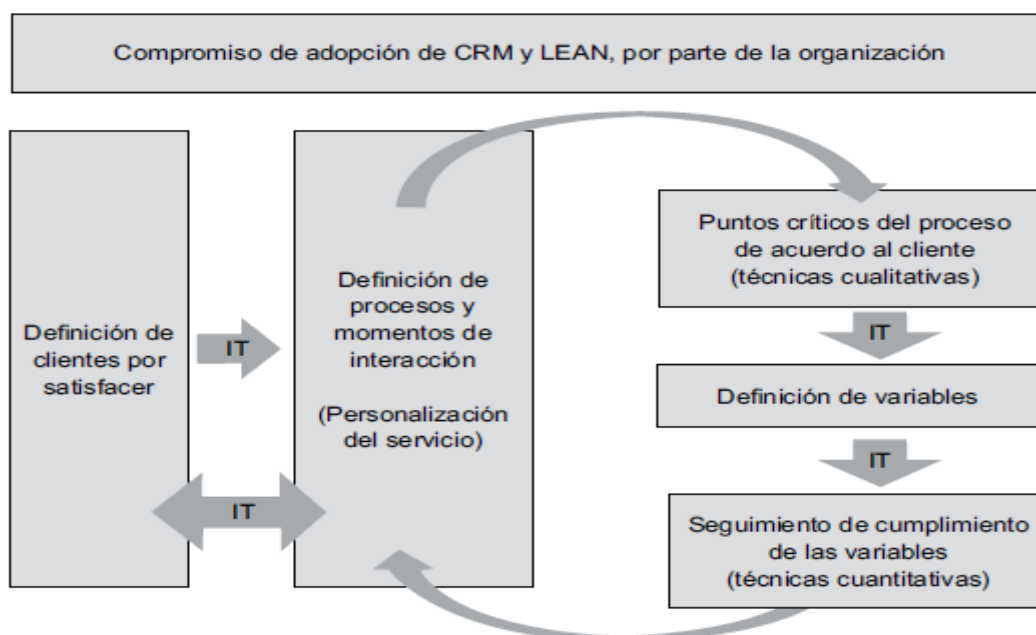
Compromiso de adopción de CRM y LEAN, por parte de la organización

Definición de clientes por satisfacer

IT

IT

Definición de procesos y momentos de interacción

(Personalización del servicio)

Puntos críticos del proceso de acuerdo al cliente (técnicas cualitativas)

IT

Definición de variables

IT

Seguimiento de cumplimiento de las variables (técnicas cuantitativas)